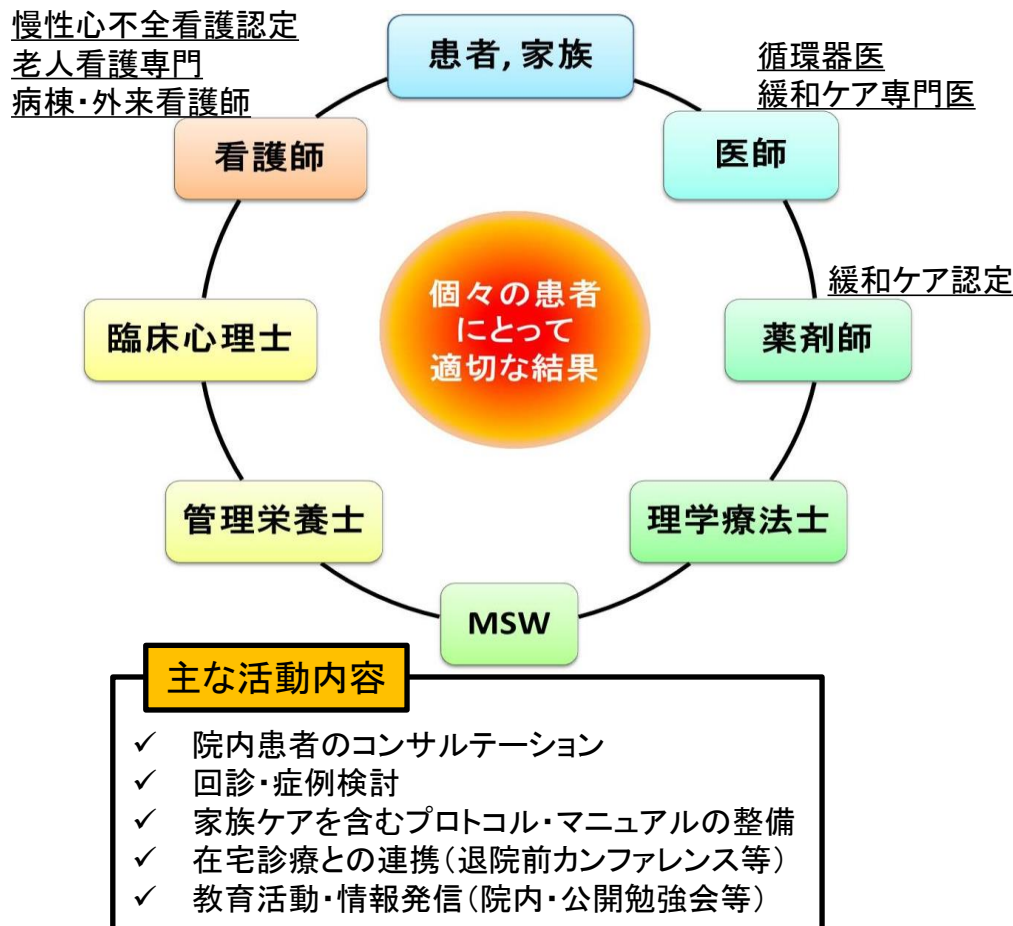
慢性心不全看護認定
老人看護専門
病棟・外来看護師

患者, 家族

循環器医
緩和ケア専門医

看護師

医師

個々の患者にとって適切な結果

緩和ケア認定

臨床心理士

薬剤師

管理栄養士

理学療法士

MSW

主な活動内容

✓ 院内患者のコンサルテーション
✓ 回診・症例検討
✓ 家族ケアを含むプロトコル・マニュアルの整備
✓ 在宅診療との連携（退院前カンファレンス等）
✓ 教育活動・情報発信（院内・公開勉強会等）